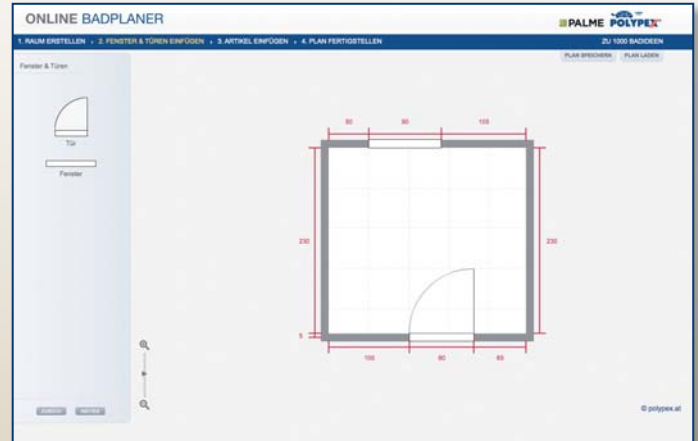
ONLINE BADPLANER

PALME POLYPEX

1. RAUM ERSTELLEN › 2. FENSTER & TÜREN EINFÜGEN › 3. ARTIKEL EINFÜGEN › 4. PLAN FERTIGSTELLEN

ZU 1000 BADIDEEN

PLAN SPEICHERN PLAN LADEN

Fenster & Türen

Tür

Fenster

50 90 105

230

230

5

100 80 65

ZURÜCK WEITER

© polypex.at